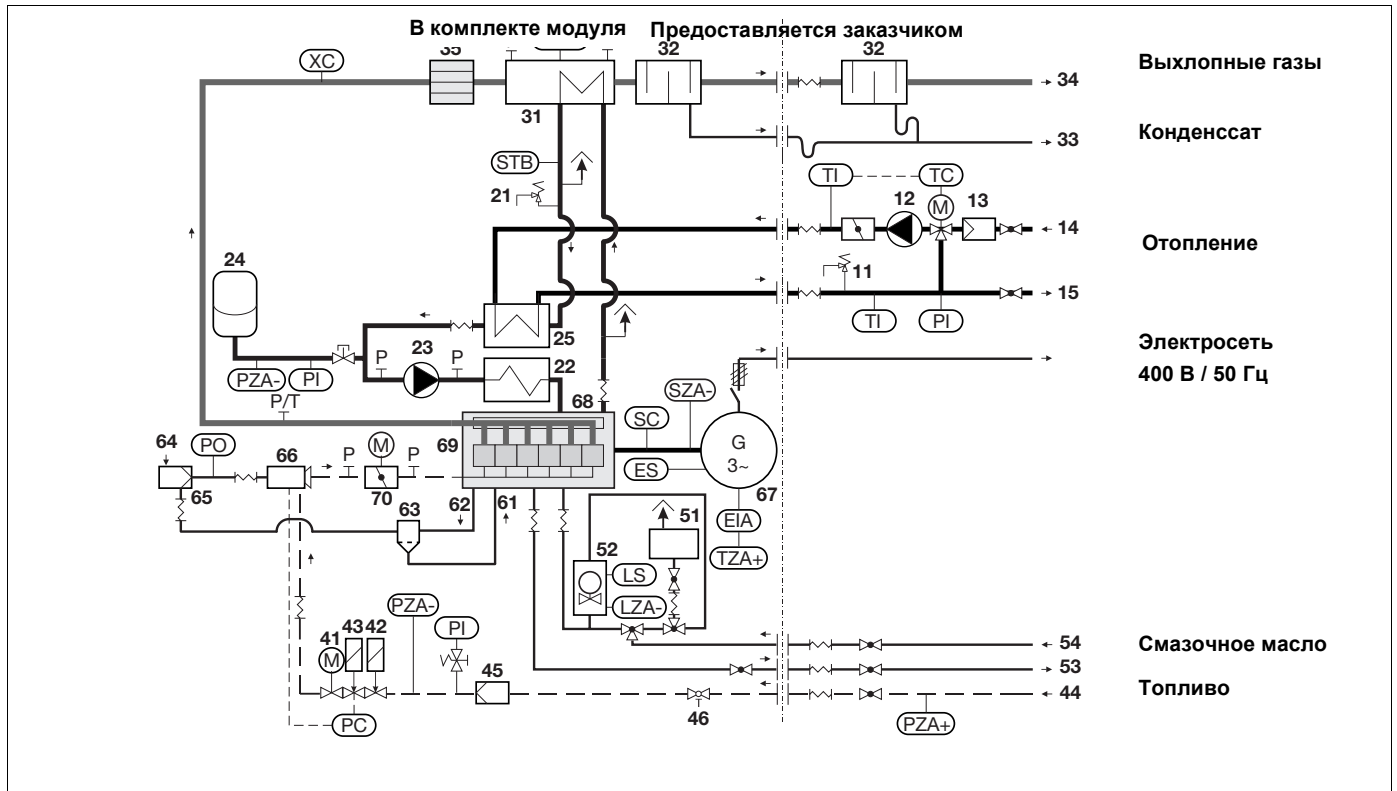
В комплекте модуля

Предоставляется заказчиком

Выхлопные газы

Конденссат

Отопление

Электросеть

400 В / 50 Гц

Смазочное масло

Топливо

XC
35
31
32
32
34
33
STB
21
TI
TC
12
M
13
14
11
15
TI
PI
24
25
23
P
P
22
PZA-
PI
P/T
68
SZA-
SC
G
3~
ES
67
64
PO
66
M
P
P
70
69
65
63
62
61
51
52
LS
LZA-
EIA
TZA+
PZA-
PI
41
43
42
M
45
46
PC
54
53
44
PZA+